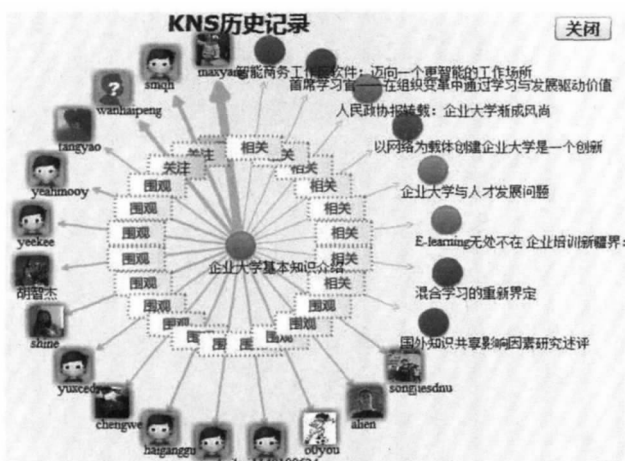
KNS历史记录

关闭

sinqu

maxyang

wanhaipeng

tangyao

yeahmooy

yeekee

胡智杰

shine

yuxcedu

chengwe

haigangu

ouyou

ahen

songiesdnu

智能商务工作平台软件：迈向一个更智能的工作场所

首席学习官——在组织变革中通过学习与发展驱动价值

人民政协报载：企业大学渐成风尚

以网络为载体创建企业大学是一个创新

企业大学与人才发展问题

E-learning无处不在 企业培训新疆界：

混合学习的重新界定

国外知识共享影响因素研究述评

企业大学基本知识介绍

关注

关注

相关

相关

相关

相关

相关

相关

相关

相关

围观

围观

围观

围观

围观

围观

围观

围观

围观

围观

围观

围观